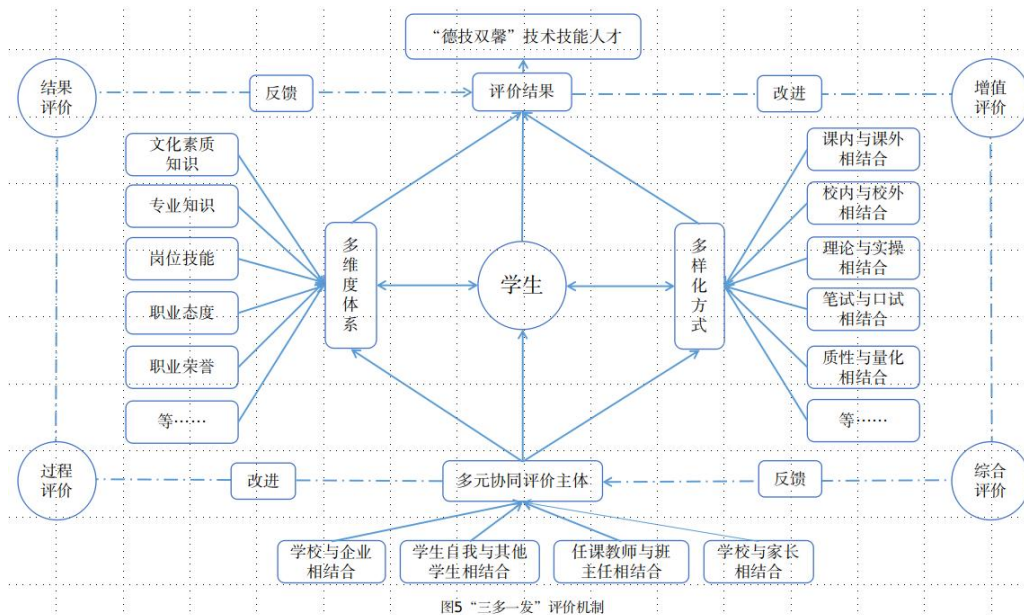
“德技双馨”技术技能人才

结果评价

反馈

评价结果

改进

增值评价

文化素质知识

专业知识

岗位技能

职业态度

职业荣誉

等……

多维度体系

学生

多样化方式

课内与课外相结合

校内与校外相结合

理论与实操相结合

笔试与口试相结合

质性与量化相结合

等……

过程评价

改进

多元协同评价主体

反馈

综合评价

学校与企业相结合

学生自我与其他学生相结合

任课教师与班主任相结合

学校与家长相结合

图5 “三多一发”评价机制